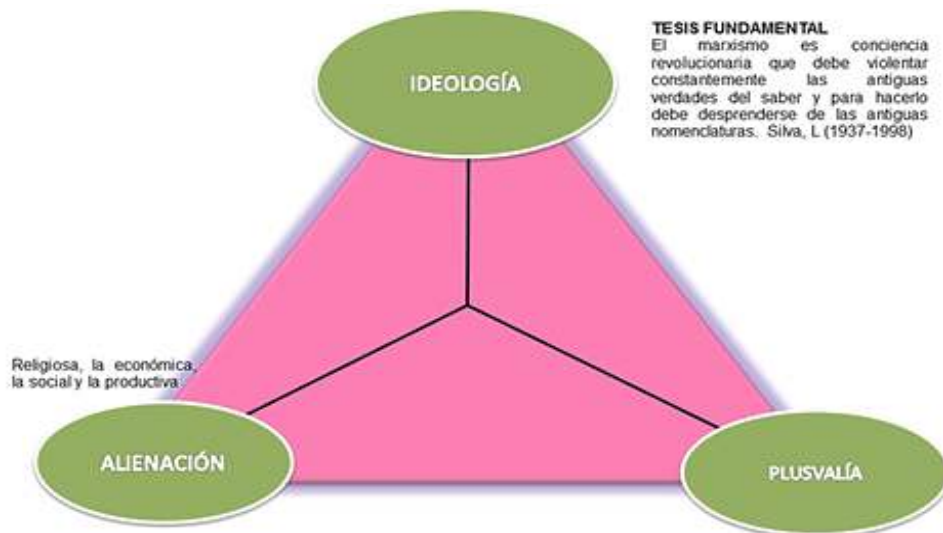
TESIS FUNDAMENTAL
El marxismo es conciencia revolucionaria que debe violentar constantemente las antiguas verdades del saber y para hacerlo debe desprenderse de las antiguas nomenclaturas. Silva, L (1937-1998)

IDEOLOGÍA

Religiosa, la económica, la social y la productiva

ALIENACIÓN

PLUSVALÍA